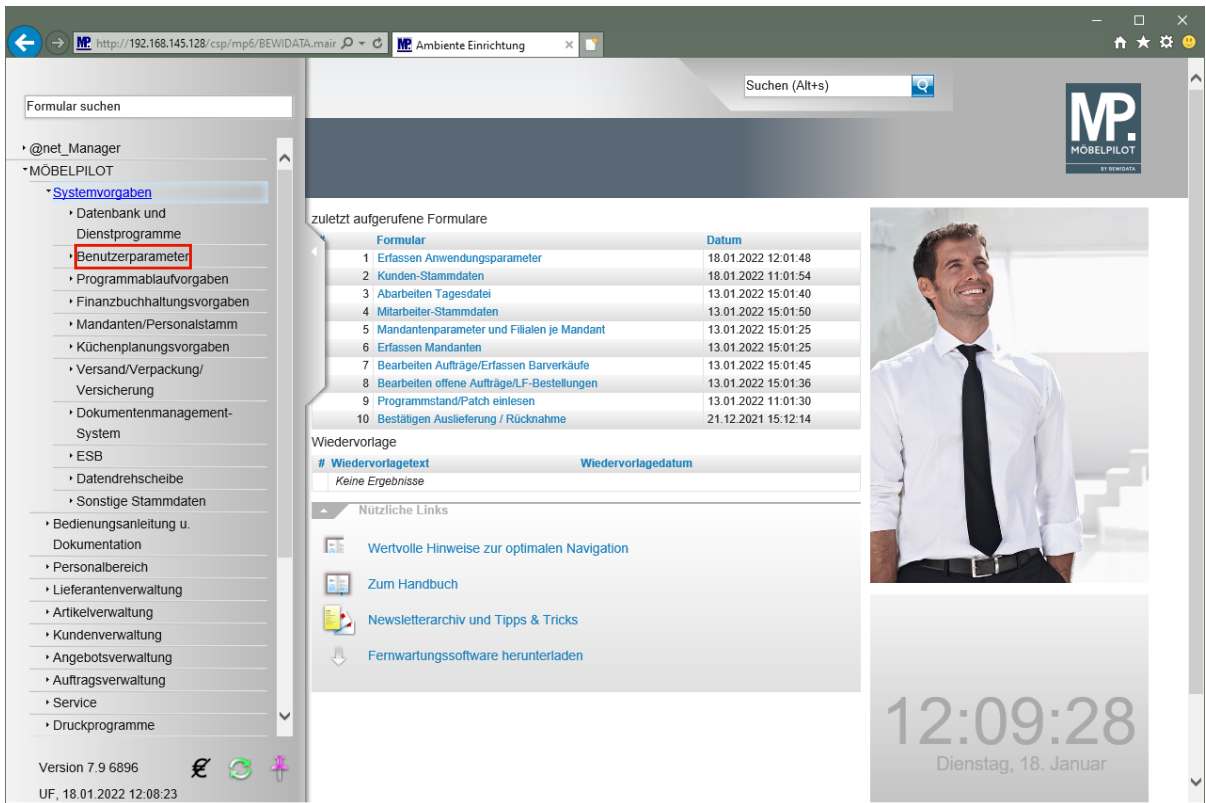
http://192.168.145.128/csp/mp6/BEWIDATA.mair
Ambiente Einrichtung

Formular suchen

@net_Manager
MÖBELPILOT
Systemvorgaben
Datenbank und Dienstprogramme
Benutzerparameter
Programmablaufvorgaben
Finanzbuchhaltungsvorgaben
Mandanten/Personalstamm
Küchenplanungsvorgaben
Versand/Verpackung/ Versicherung
Dokumentenmanagement-System
ESB
Datendrehscheibe
Sonstige Stammdaten
Bedienungsanleitung u. Dokumentation
Personalbereich
Lieferantenverwaltung
Artikelverwaltung
Kundenverwaltung
Angebotsverwaltung
Auftragsverwaltung
Service
Druckprogramme

Version 7.9 6896
UF, 18.01.2022 12:08:23

Suchen (Alt+s)

MP.
MÖBELPILOT
BY BEWIDATA

zuletzt aufgerufene Formulare

| # | Formular | Datum |
|---|---|---|
| 1 | Erfassen Anwendungsparameter | 18.01.2022 12:01:48 |
| 2 | Kunden-Stammdaten | 18.01.2022 11:01:54 |
| 3 | Abarbeiten Tagesdatei | 13.01.2022 15:01:40 |
| 4 | Mitarbeiter-Stammdaten | 13.01.2022 15:01:50 |
| 5 | Mandantenparameter und Filialen je Mandant | 13.01.2022 15:01:25 |
| 6 | Erfassen Mandanten | 13.01.2022 15:01:25 |
| 7 | Bearbeiten Aufträge/Erfassen Barverkäufe | 13.01.2022 15:01:45 |
| 8 | Bearbeiten offene Aufträge/LF-Bestellungen | 13.01.2022 15:01:36 |
| 9 | Programmstand/Patch einlesen | 13.01.2022 11:01:30 |
| 10 | Bestätigen Auslieferung / Rücknahme | 21.12.2021 15:12:14 |

Wiedervorlage

| # | Wiedervorlagetext | Wiedervorlagedatum |
|---|---|---|
| | Keine Ergebnisse | |

Nützliche Links
Wertvolle Hinweise zur optimalen Navigation
Zum Handbuch
Newsletterarchiv und Tipps & Tricks
Fernwartungssoftware herunterladen

12:09:28
Dienstag, 18. Januar